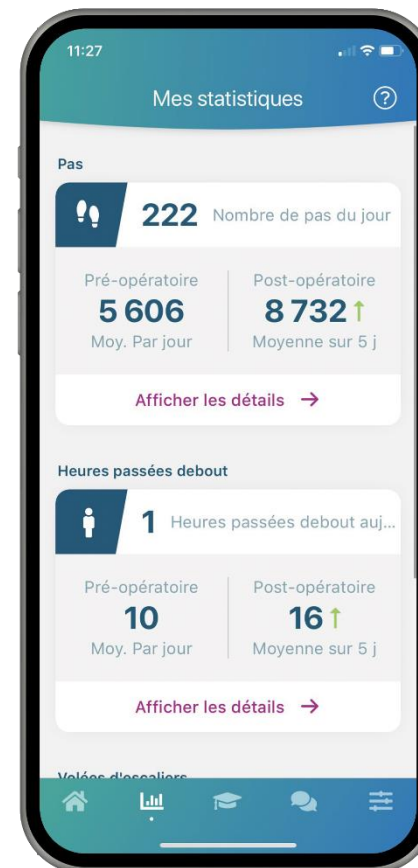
11:27

Mes statistiques

Pas

222 Nombre de pas du jour

Pré-opératoire
5 606
Moy. Par jour

Post-opératoire
8 732
Moyenne sur 5 j

Afficher les détails →

Heures passées debout

1 Heures passées debout auj...

Pré-opératoire
10
Moy. Par jour

Post-opératoire
16
Moyenne sur 5 j

Afficher les détails →

Volées d'escaliers